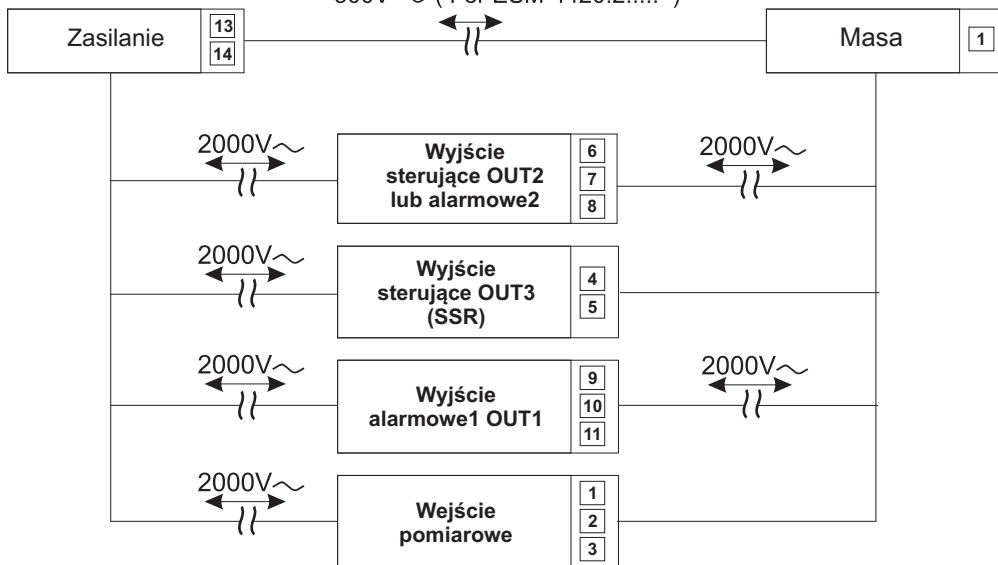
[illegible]

Zasilanie
13
14

Masa
1

2000V~

Wyjście sterujące OUT2 lub alarmowe2
6
7
8

2000V~

2000V~

Wyjście sterujące OUT3 (SSR)
4
5

2000V~

Wyjście alarmowe1 OUT1
9
10
11

2000V~

2000V~

Wejście pomiarowe
1
2
3